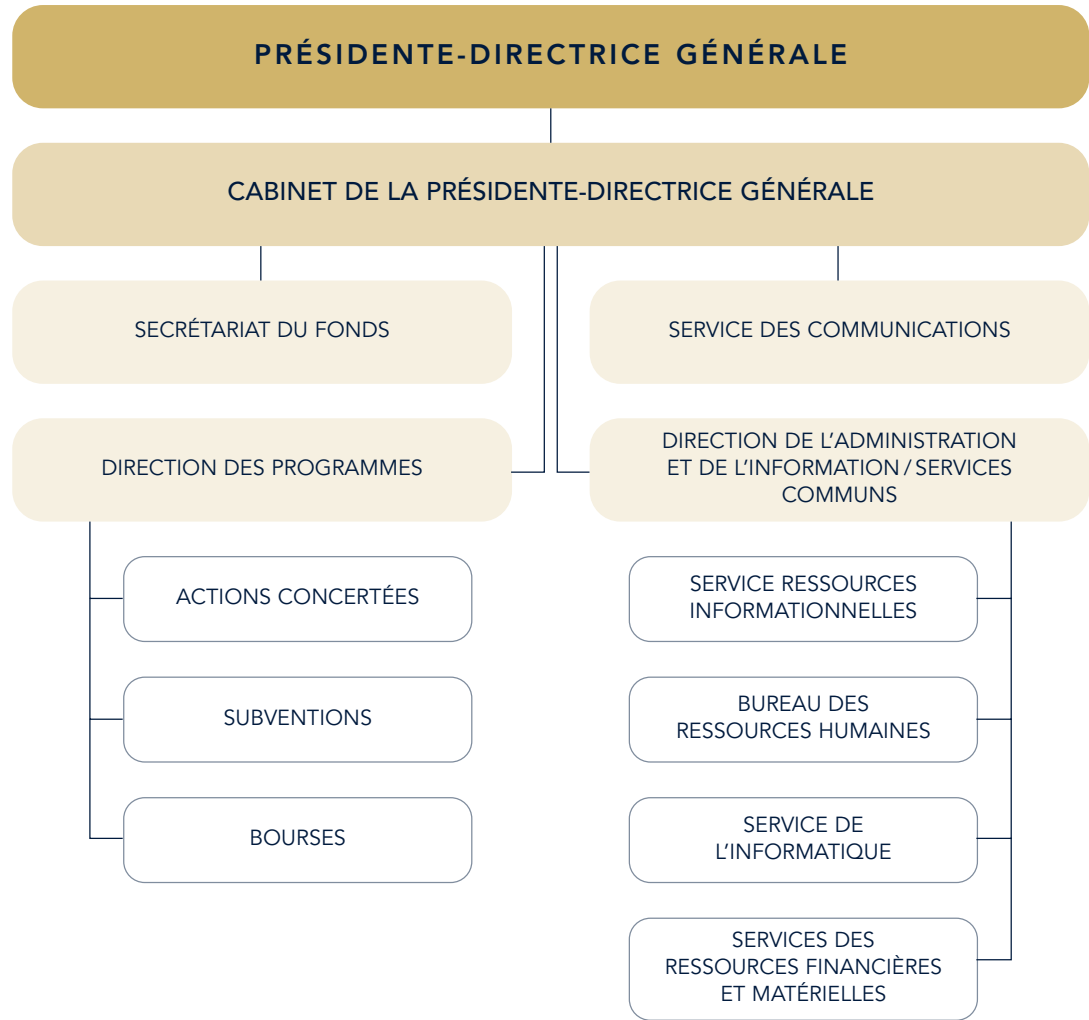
PRÉSIDENTE-DIRECTRICE GÉNÉRALE

CABINET DE LA PRÉSIDENTE-DIRECTRICE GÉNÉRALE

SECRÉTARIAT DU FONDS

SERVICE DES COMMUNICATIONS

DIRECTION DES PROGRAMMES

DIRECTION DE L'ADMINISTRATION ET DE L'INFORMATION / SERVICES COMMUNS

ACTIONS CONCERTÉES

SUBVENTIONS

BOURSES

SERVICE RESSOURCES INFORMATIONNELLES

BUREAU DES RESSOURCES HUMAINES

SERVICE DE L'INFORMATIQUE

SERVICES DES RESSOURCES FINANCIÈRES ET MATÉRIELLES